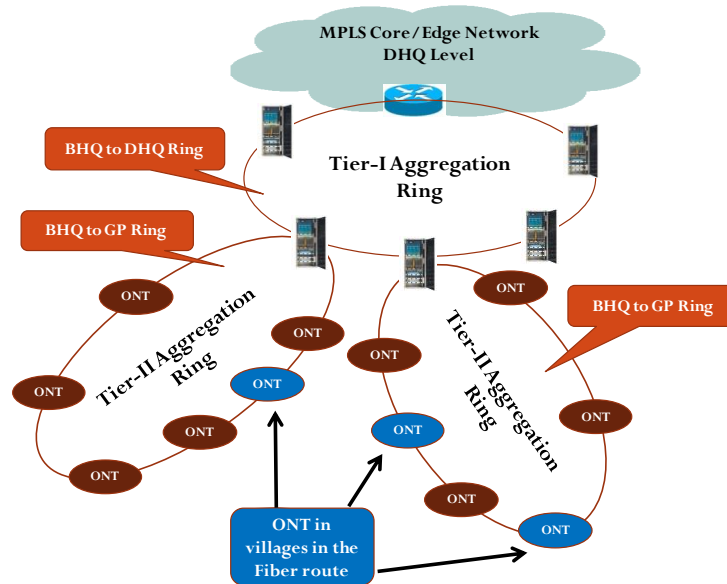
MPLS Core / Edge Network
DHQ Level

BHQ to DHQ Ring

Tier-I Aggregation Ring

BHQ to GP Ring

ONT

ONT

Tier-II Aggregation Ring

ONT

ONT

ONT

ONT

ONT

ONT

Tier-II Aggregation Ring

BHQ to GP Ring

ONT

ONT

ONT

ONT

ONT in villages in the Fiber route